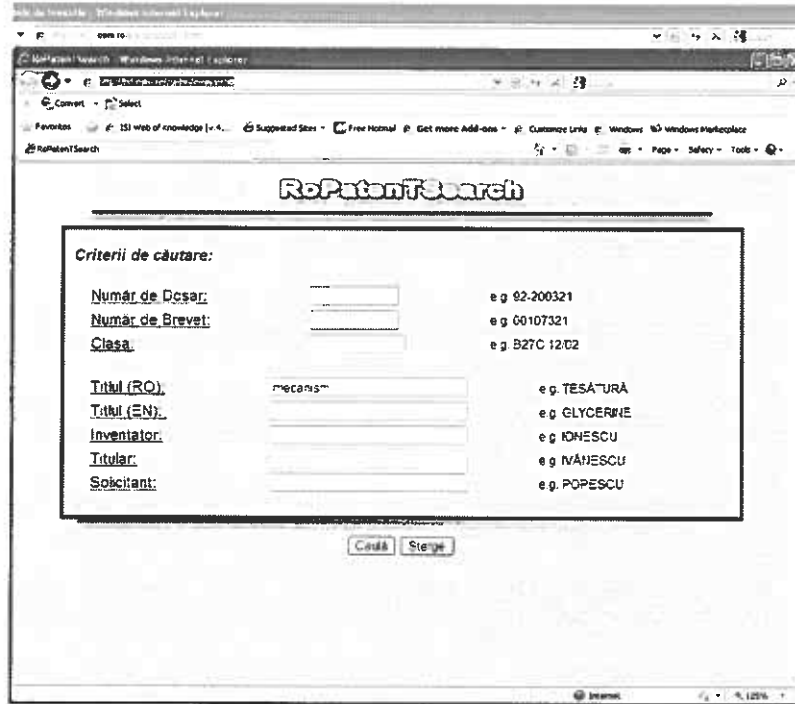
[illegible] - Windows Internet Explorer

RoPatentSearch - Windows Internet Explorer

Convert Select

Favorites ISI Web of Knowledge [v.4... Suggested Sites Free Hotmail Get more Add-ons Customize Links Windows Windows Marketplace

RoPatentSearch

Page Safety Tools

RoPatentSearch

Criterii de căutare:

Număr de Dosar: e.g. 92-200321

Număr de Brevet: e.g. 00107321

Clasa: e.g. B27C 12/02

Titlul (RO): mecanism e.g. ȚESĂTURĂ

Titlul (EN): e.g. GLYCERINE

Inventator: e.g. IONESCU

Titular: e.g. IVĂNESCU

Solicitant: e.g. POPESCU

Caută Șterge

Internet 125%